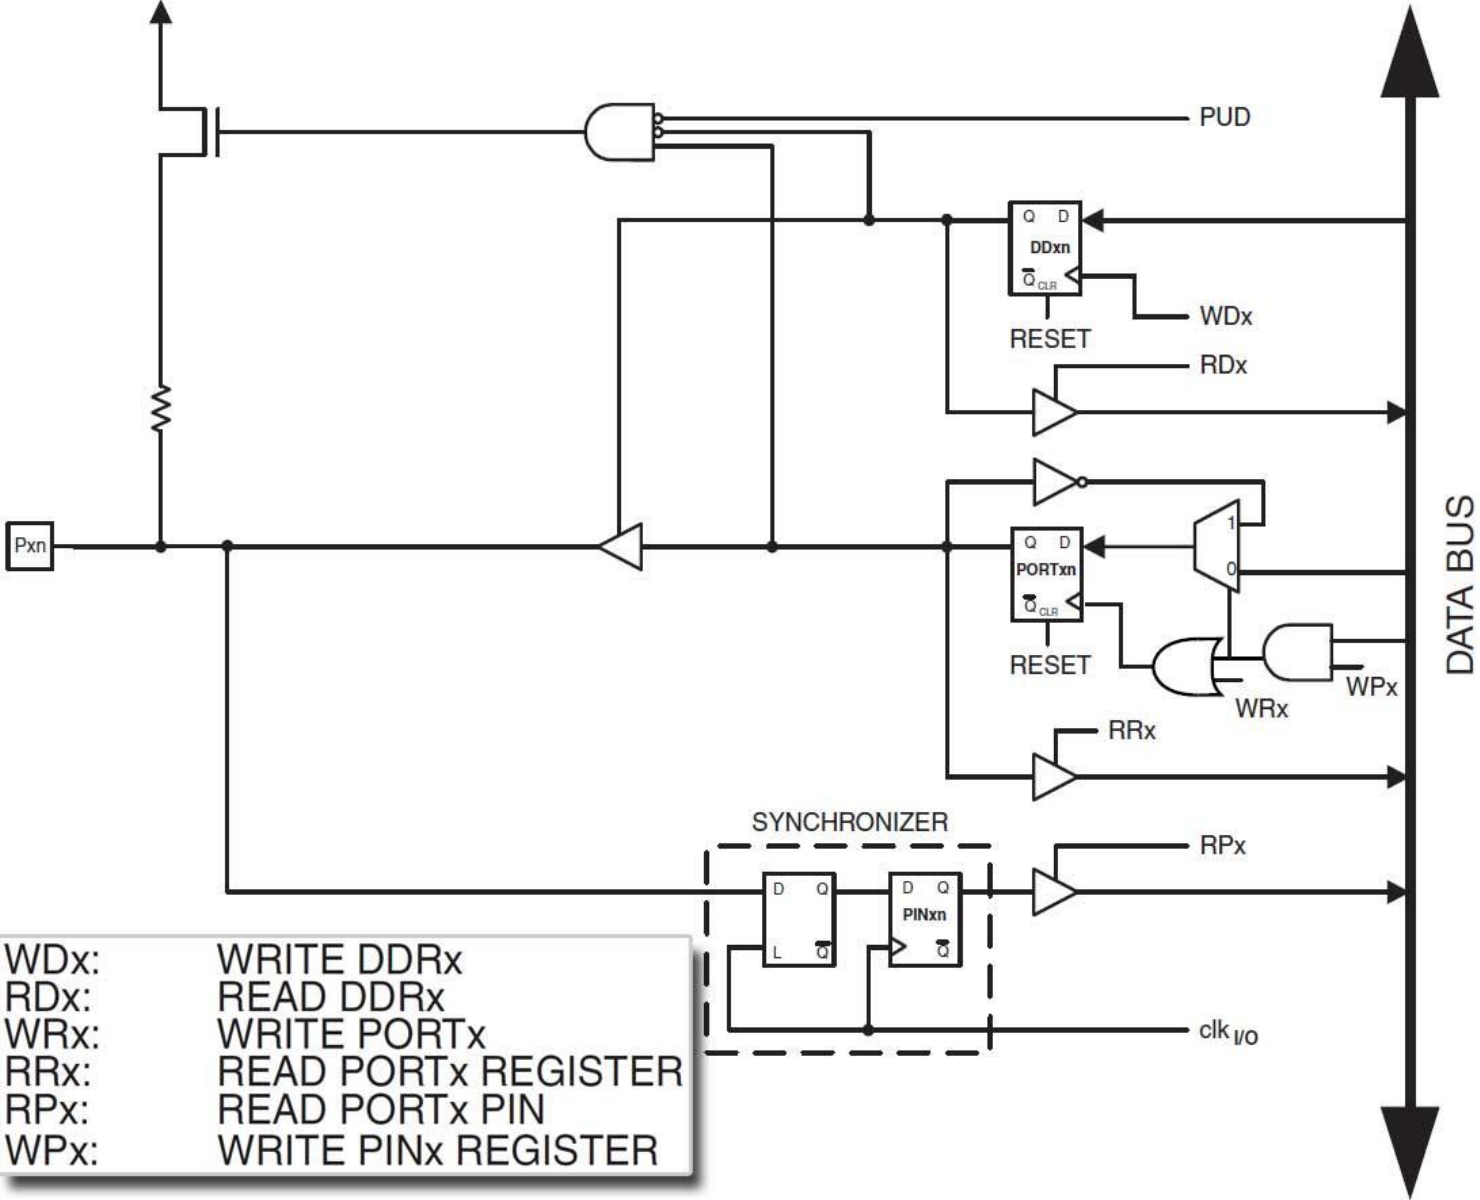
PUD

Q D
DDxn
$\overline{Q}$ CLR

WDx

RESET

RDx

Pxn

Q D
PORTxn
$\overline{Q}$ CLR

1

0

RESET

WRx

WPx

DATA BUS

RRx

SYNCHRONIZER

RPx

D Q
L $\overline{Q}$

D Q
PINxn
$\overline{Q}$

clk $_{I/O}$

| | |
|---|---|
| WDx: | WRITE DDRx |
| RDx: | READ DDRx |
| WRx: | WRITE PORTx |
| RRx: | READ PORTx REGISTER |
| RPx: | READ PORTx PIN |
| WPx: | WRITE PINx REGISTER |